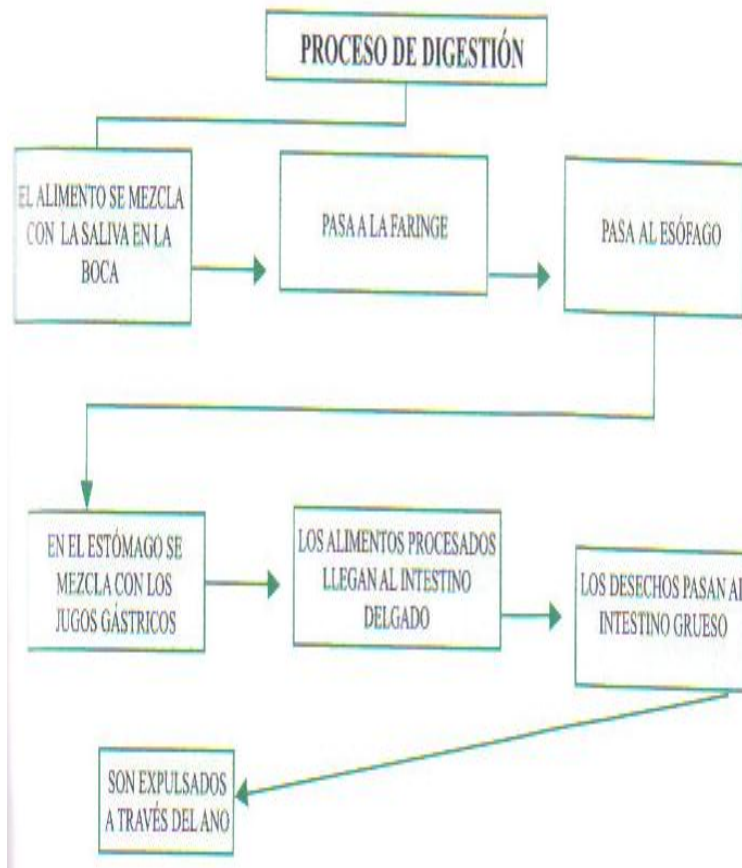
PROCESO DE DIGESTIÓN

EL ALIMENTO SE MEZCLA CON LA SALIVA EN LA BOCA

PASA A LA FARINGE

PASA AL ESÓFAGO

EN EL ESTÓMAGO SE MEZCLA CON LOS JUGOS GÁSTRICOS

LOS ALIMENTOS PROCESADOS LLEGAN AL INTESTINO DELGADO

LOS DESECHOS PASAN AL INTESTINO GRUESO

SON EXPULSADOS A TRAVÉS DEL ANO